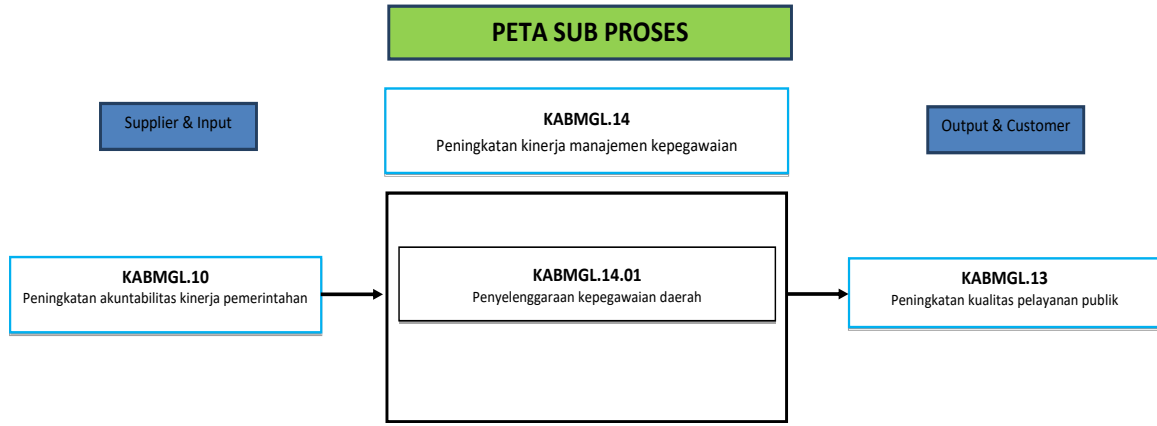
PETA SUB PROSES

Supplier & Input

KABMGL.14
Peningkatan kinerja manajemen kepegawaian

Output & Customer

KABMGL.10
Peningkatan akuntabilitas kinerja pemerintahan

KABMGL.14.01
Penyelenggaraan kepegawaian daerah

KABMGL.13
Peningkatan kualitas pelayanan publik